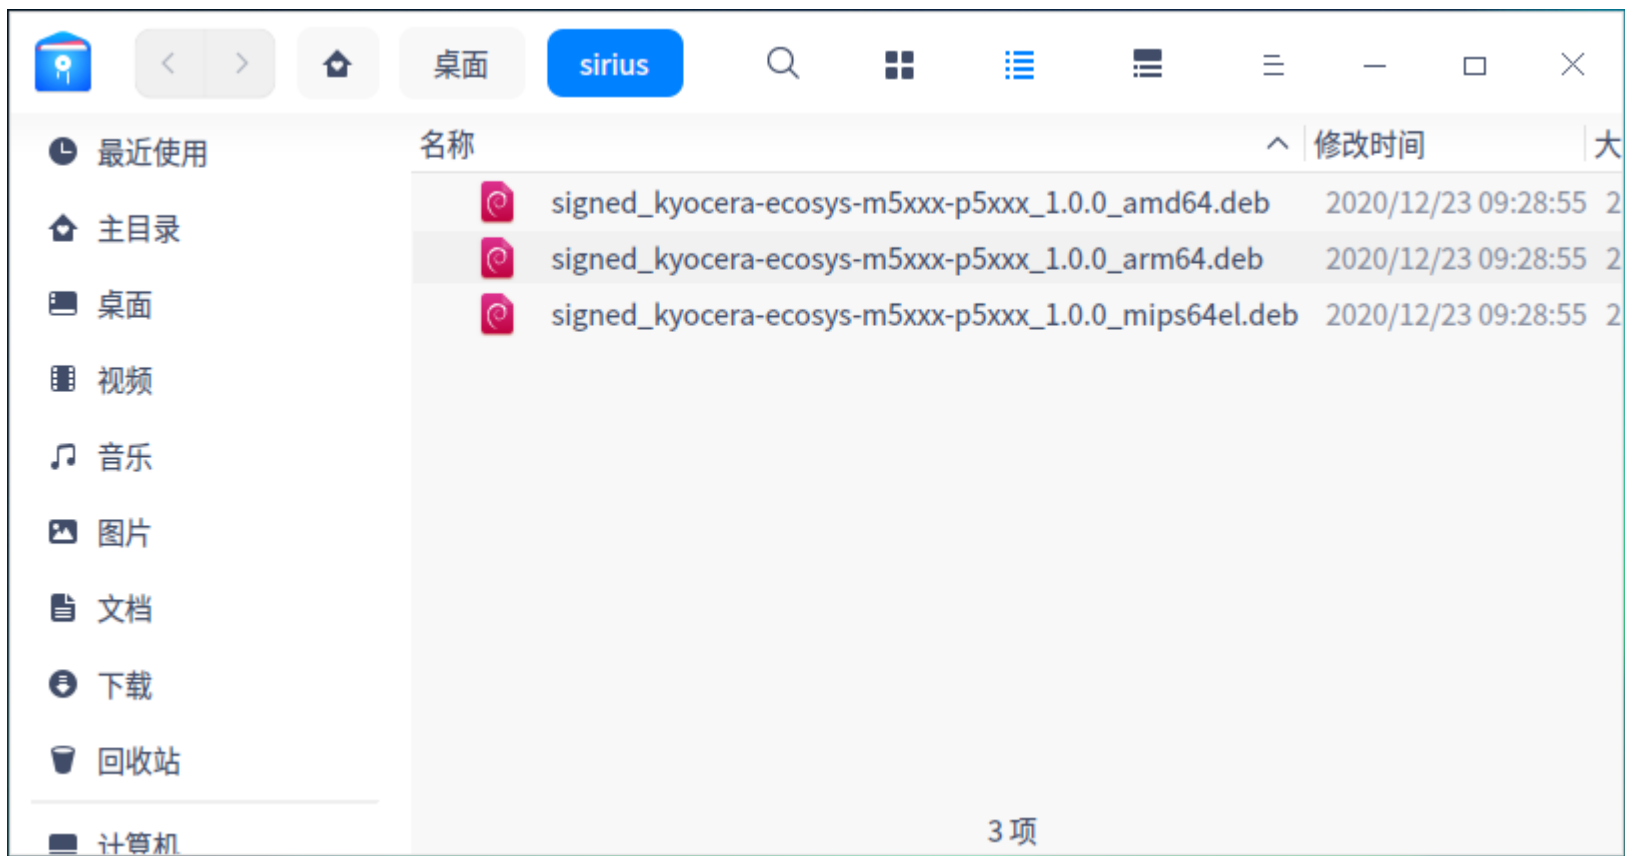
桌面 sirius

最近使用
主目录
桌面
视频
音乐
图片
文档
下载
回收站
计算机

| 名称 | 修改时间 | 大 |
|---|---|---|
| signed_kyocera-ecosys-m5xxx-p5xxx_1.0.0_amd64.deb | 2020/12/23 09:28:55 | 2 |
| signed_kyocera-ecosys-m5xxx-p5xxx_1.0.0_arm64.deb | 2020/12/23 09:28:55 | 2 |
| signed_kyocera-ecosys-m5xxx-p5xxx_1.0.0_mips64el.deb | 2020/12/23 09:28:55 | 2 |

3 项